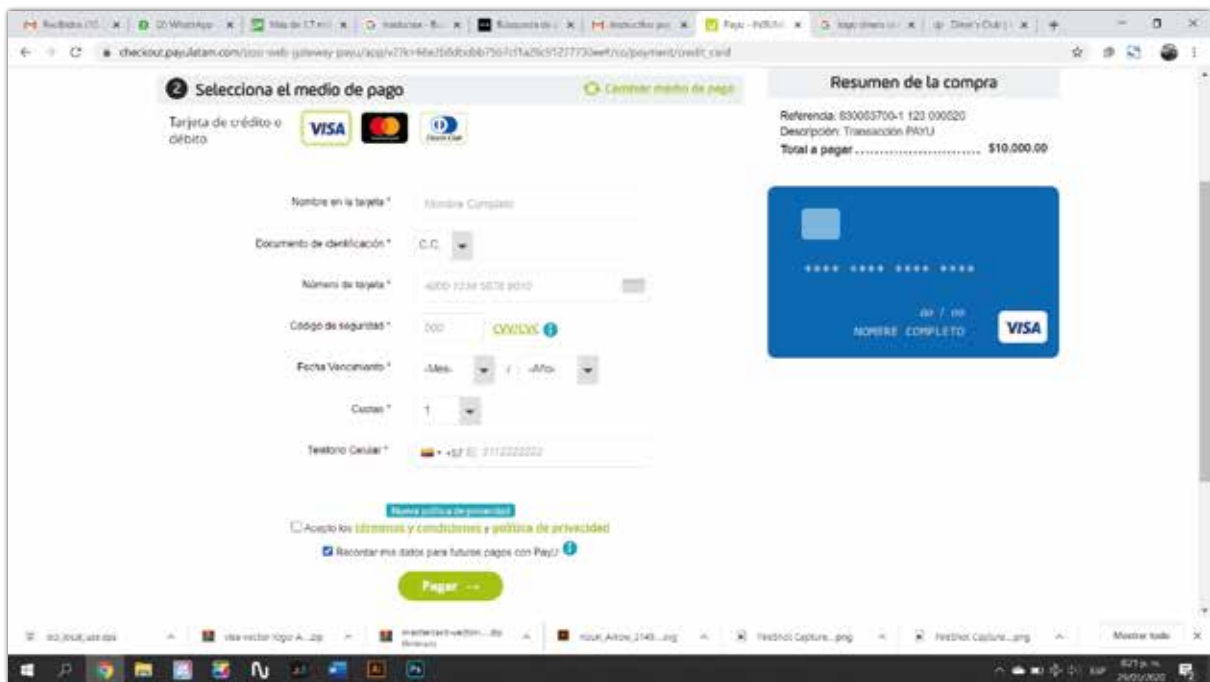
2 Selecciona el medio de pago

Cambiar medio de pago

Tarjeta de crédito o débito

VISA

Nombre en la tarjeta * Nombre Completo

Documento de identificación * C.C.

Número de tarjeta * 4000 1234 5678 9010

Código de seguridad * 000 CVV/CVC

Fecha Vencimiento * -Mes- / -Año-

Cuotas * 1

Teléfono Celular * +57 3112222222

Nueva política de privacidad

Acepto los términos y condiciones y política de privacidad

Recordar mis datos para futuros pagos con PayU

Pagar →

Resumen de la compra

Referencia: 830003700-1 123 000020

Descripción: Transacción PAYU

Total a pagar ............................ $10.000.00

**** **** **** ****

aa / mm

NOMBRE COMPLETO

VISA

Mostrar todo